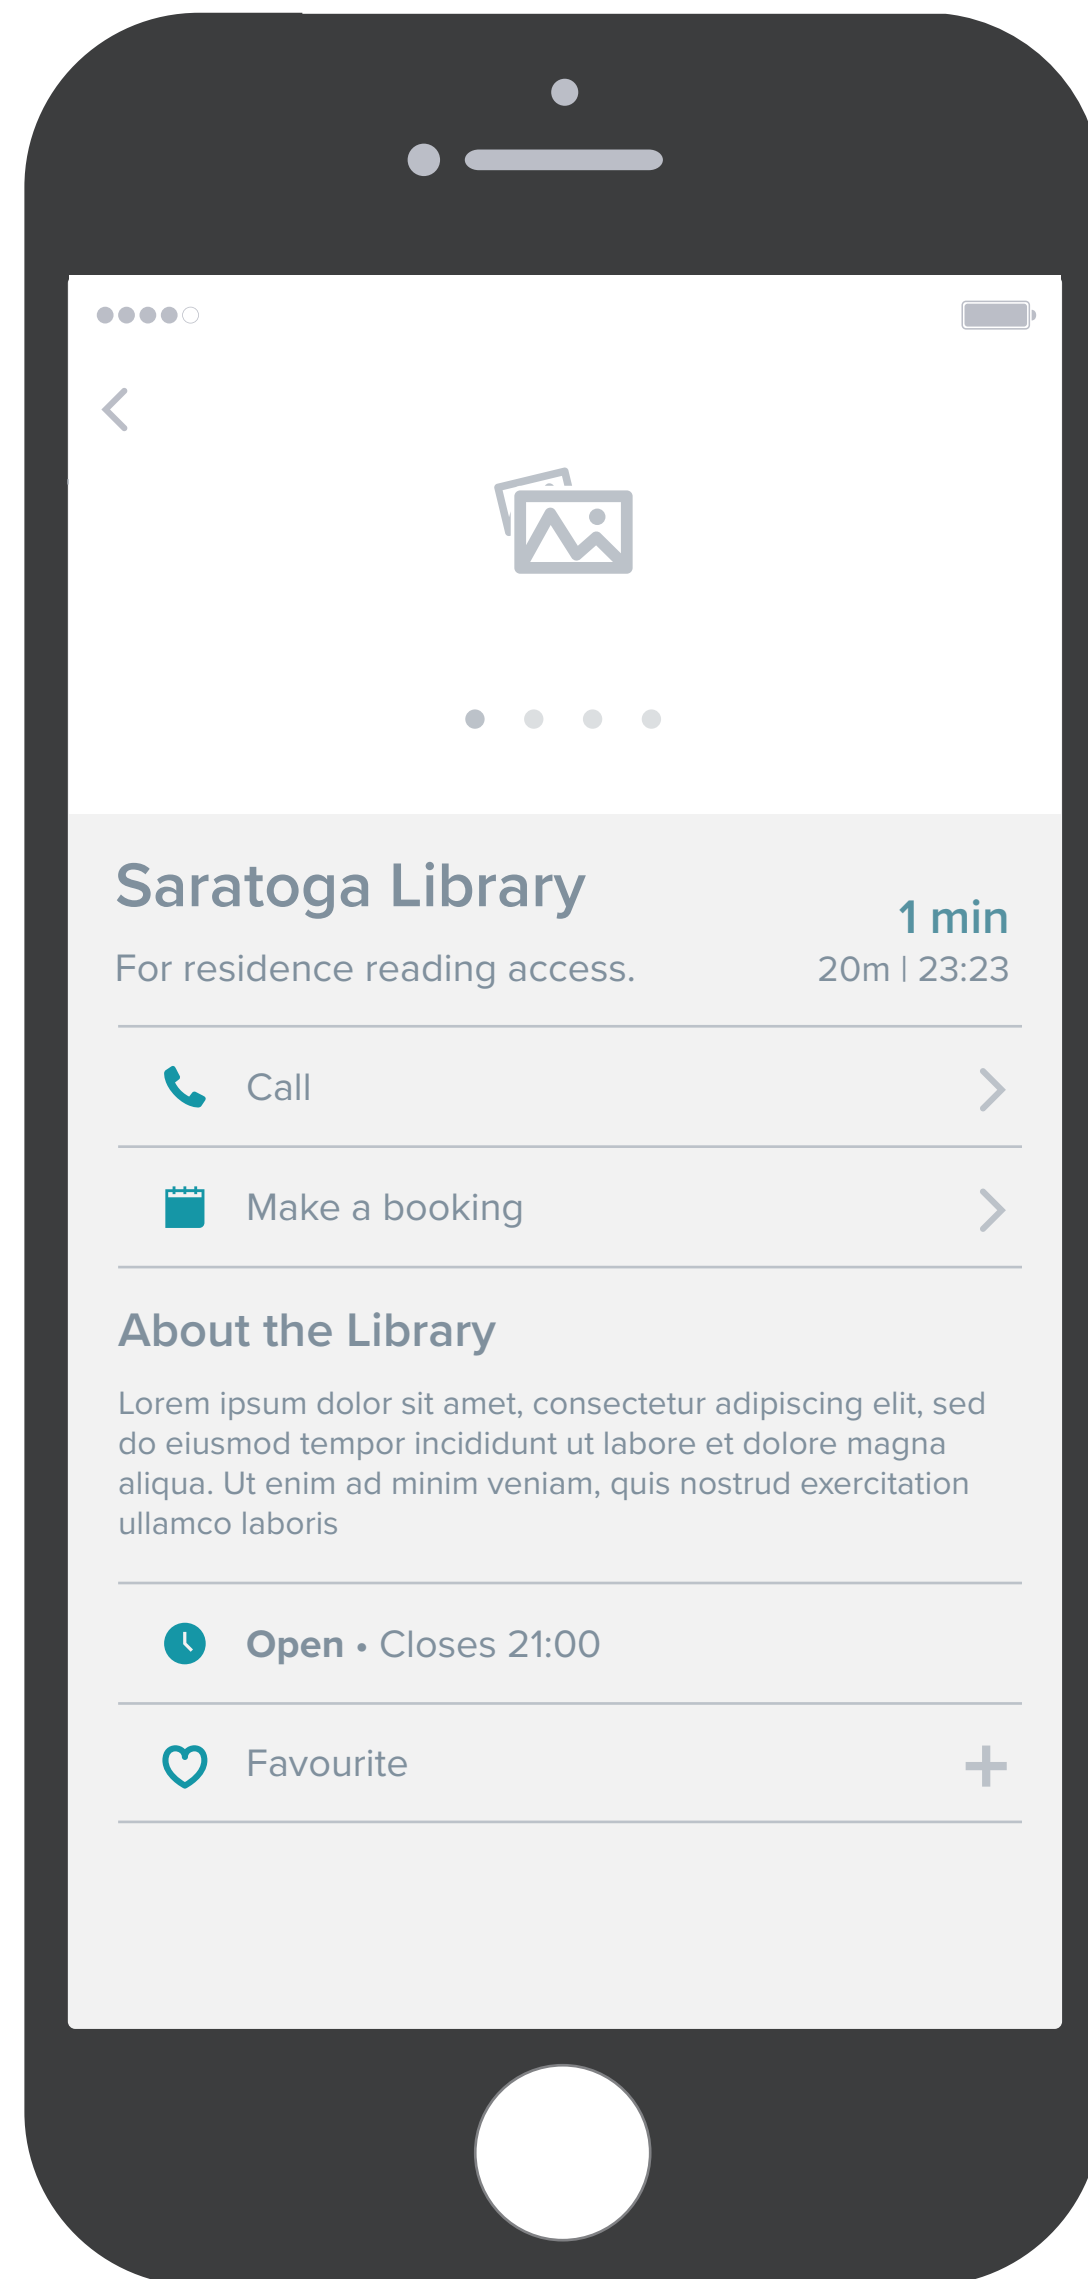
Saratoga Library

1 min

For residence reading access.

20m | 23:23

Call

Make a booking

About the Library

Lorem ipsum dolor sit amet, consectetur adipiscing elit, sed do eiusmod tempor incididunt ut labore et dolore magna aliqua. Ut enim ad minim veniam, quis nostrud exercitation ullamco laboris

Open • Closes 21:00

Favourite